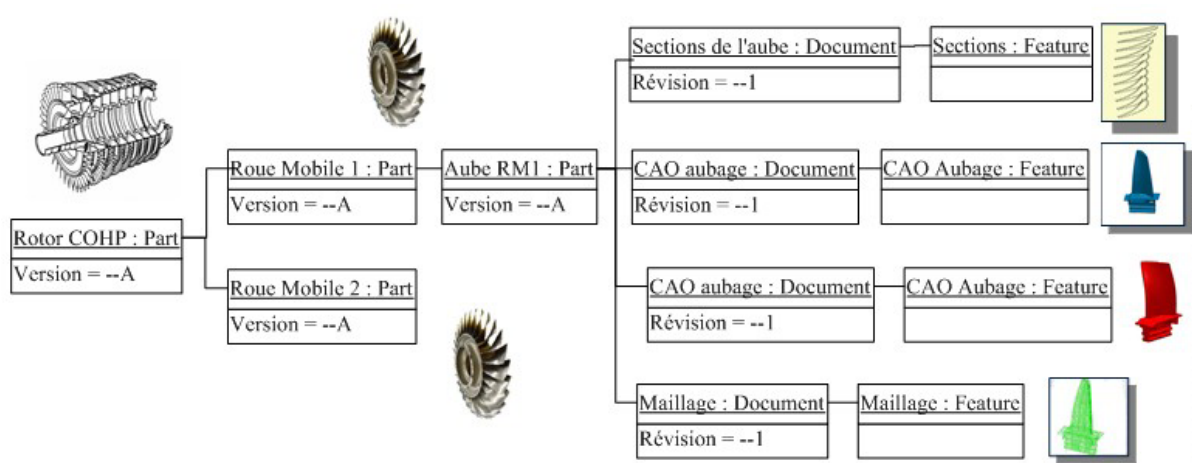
Sections de l'aube : Document
Révision = --1

Sections : Feature

Roue Mobile 1 : Part
Version = --A

Aube RM1 : Part
Version = --A

CAO aubage : Document
Révision = --1

CAO Aubage : Feature

Rotor COHP : Part
Version = --A

Roue Mobile 2 : Part
Version = --A

CAO aubage : Document
Révision = --1

CAO Aubage : Feature

Maillage : Document
Révision = --1

Maillage : Feature